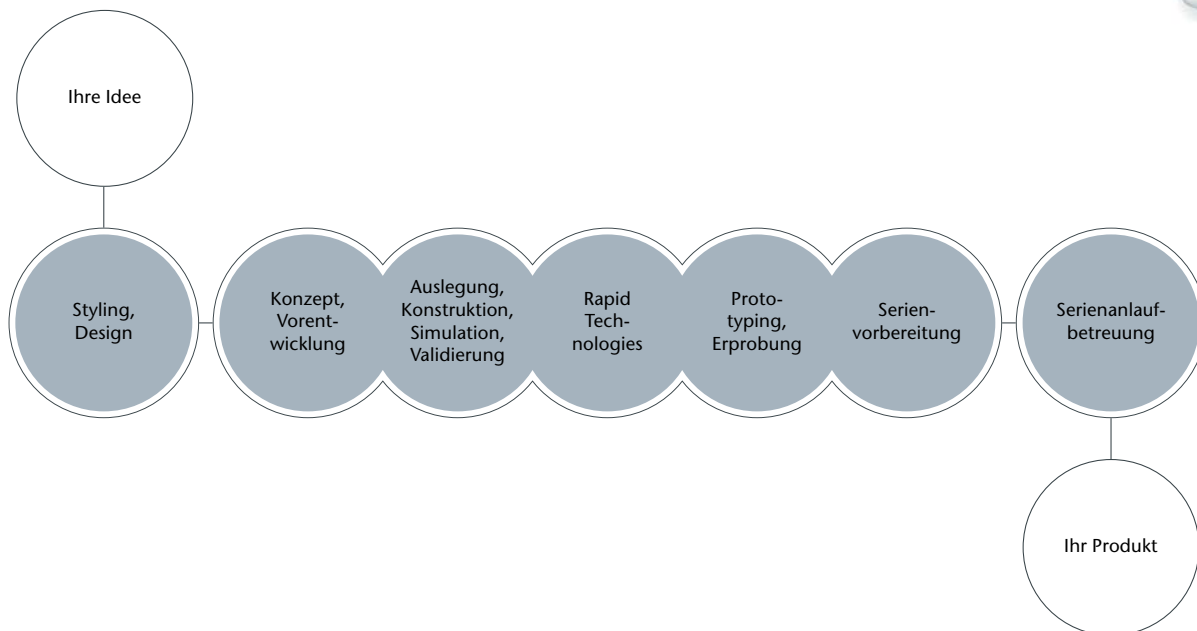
Ihre Idee

Styling, Design

Konzept, Vorentwicklung

Auslegung, Konstruktion, Simulation, Validierung

Rapid Technologies

Prototyping, Erprobung

Serienvorbereitung

Serienanlaufbetreuung

Ihr Produkt